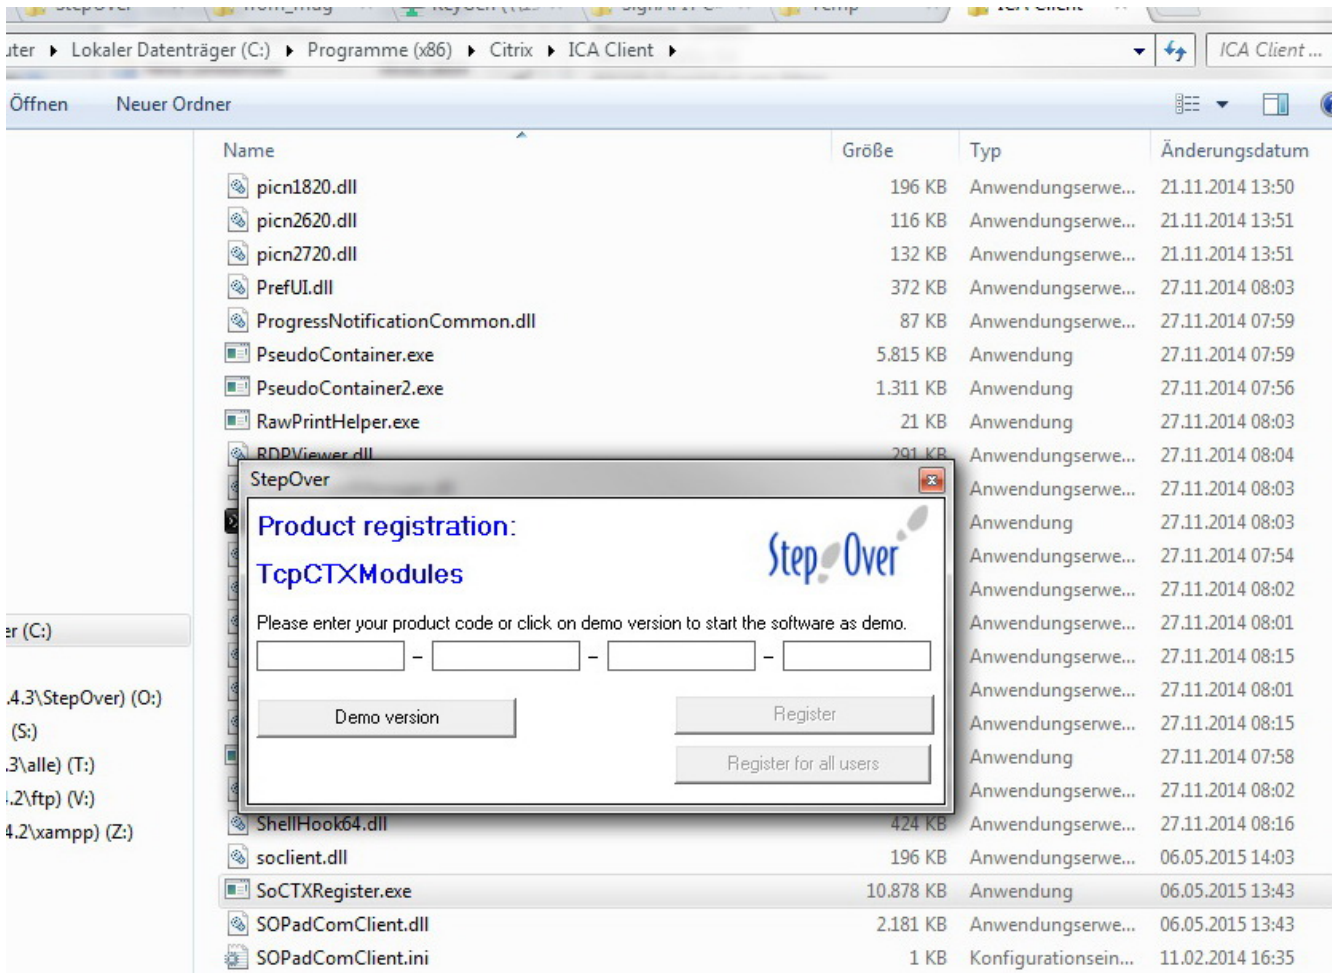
uter ▸ Lokaler Datenträger (C:) ▸ Programme (x86) ▸ Citrix ▸ ICA Client ▸

ICA Client ...

Öffnen Neuer Ordner

| Name | Größe | Typ | Änderungsdatum |
|---|---|---|---|
| picn1820.dll | 196 KB | Anwendungserwe... | 21.11.2014 13:50 |
| picn2620.dll | 116 KB | Anwendungserwe... | 21.11.2014 13:51 |
| picn2720.dll | 132 KB | Anwendungserwe... | 21.11.2014 13:51 |
| PrefUI.dll | 372 KB | Anwendungserwe... | 27.11.2014 08:03 |
| ProgressNotificationCommon.dll | 87 KB | Anwendungserwe... | 27.11.2014 07:59 |
| PseudoContainer.exe | 5.815 KB | Anwendung | 27.11.2014 07:59 |
| PseudoContainer2.exe | 1.311 KB | Anwendung | 27.11.2014 07:56 |
| RawPrintHelper.exe | 21 KB | Anwendung | 27.11.2014 08:03 |
| RDPViewer.dll | 291 KB | Anwendungserwe... | 27.11.2014 08:04 |
| | | Anwendungserwe... | 27.11.2014 08:03 |
| | | Anwendung | 27.11.2014 08:03 |
| | | Anwendungserwe... | 27.11.2014 07:54 |
| | | Anwendungserwe... | 27.11.2014 08:02 |
| | | Anwendungserwe... | 27.11.2014 08:01 |
| | | Anwendungserwe... | 27.11.2014 08:15 |
| | | Anwendungserwe... | 27.11.2014 08:01 |
| | | Anwendungserwe... | 27.11.2014 08:15 |
| | | Anwendung | 27.11.2014 07:58 |
| | | Anwendungserwe... | 27.11.2014 08:02 |
| ShellHook64.dll | 424 KB | Anwendungserwe... | 27.11.2014 08:16 |
| soclient.dll | 196 KB | Anwendungserwe... | 06.05.2015 14:03 |
| SoCTXRegister.exe | 10.878 KB | Anwendung | 06.05.2015 13:43 |
| SOPadComClient.dll | 2.181 KB | Anwendungserwe... | 06.05.2015 13:43 |
| SOPadComClient.ini | 1 KB | Konfigurationsein... | 11.02.2014 16:35 |

er (C:)
.4.3\StepOver) (O:)
(S:)
.3\alle) (T:)
.2\ftp) (V:)
4.2\xampp) (Z:)

StepOver

Product registration:
TcpCTXModules

StepOver

Please enter your product code or click on demo version to start the software as demo.

- - -

Demo version
Register
Register for all users